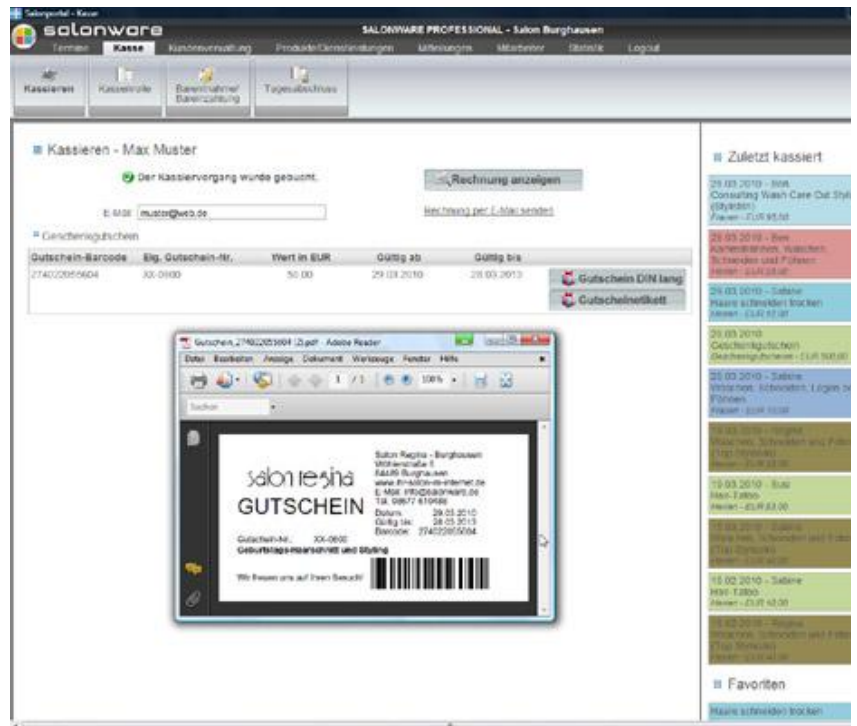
Salonportal - Kasse

salonware

SALONWARE PROFESSIONAL - Salon Burghausen

Termine Kasse Kundenverwaltung Produkte/Dienstleistungen Mitteilungen Mitarbeiter Statistik Logout

Kassieren Kassenrolle Barentnahme/Bareinzahlung Tagesabschluss

Kassieren - Max Muster

Der Kassiervorgang wurde gebucht.

Rechnung anzeigen

E-Mail muster@web.de

Rechnung per E-Mail senden

Geschenkgutschein

| Gutschein-Barcode | Eig. Gutschein-Nr. | Wert in EUR | Gültig ab | Gültig bis | |
|---|---|---|---|---|---|
| 274022065604 | XX-0600 | 50,00 | 29.03.2010 | 28.03.2013 | Gutschein DIN lang<br>Gutscheinetikett |

Gutschein_274022065604 (2).pdf - Adobe Reader

Datei Bearbeiten Anzeige Dokument Werkzeuge Fenster Hilfe

1 / 1 100%

Suchen

salon regina

GUTSCHEIN

Salon Regina - Burghausen
Wöhlerstraße 5
84489 Burghausen
www.ihr-salon-im-internet.de
E-Mail: info@salonware.de
Tel. 08677 610486

Datum: 29.03.2010
Gültig bis: 28.03.2013
Barcode: 274022065604

Gutschein-Nr.: XX-0600
Geburtstags-Haarschnitt und Styling

Wir freuen uns auf Ihren Besuch!

Zuletzt kassiert

29.03.2010 - Britt
Consulting Wash Care Cut Styling (Styalen)
Frauen - EUR 95,50

29.03.2010 - Ben
Kammerstrahlen, Waschen, Schneiden und Föhnen
Herren - EUR 45,00

29.03.2010 - Sabine
Haare schneiden trocken
Herren - EUR 12,00

29.03.2010
Geschenkgutschein
Geschenkgutschein - EUR 500,00

29.03.2010 - Sabine
Waschen, Schneiden, Legen bei Föhnen
Frauen - EUR 33,00

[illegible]

19.03.2010 - Susi
Hair-Tattoo
Herren - EUR 63,00

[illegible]

15.02.2010 - Sabine
Hair-Tattoo
Herren - EUR 40,00

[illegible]

Favoriten

Haare schneiden trocken